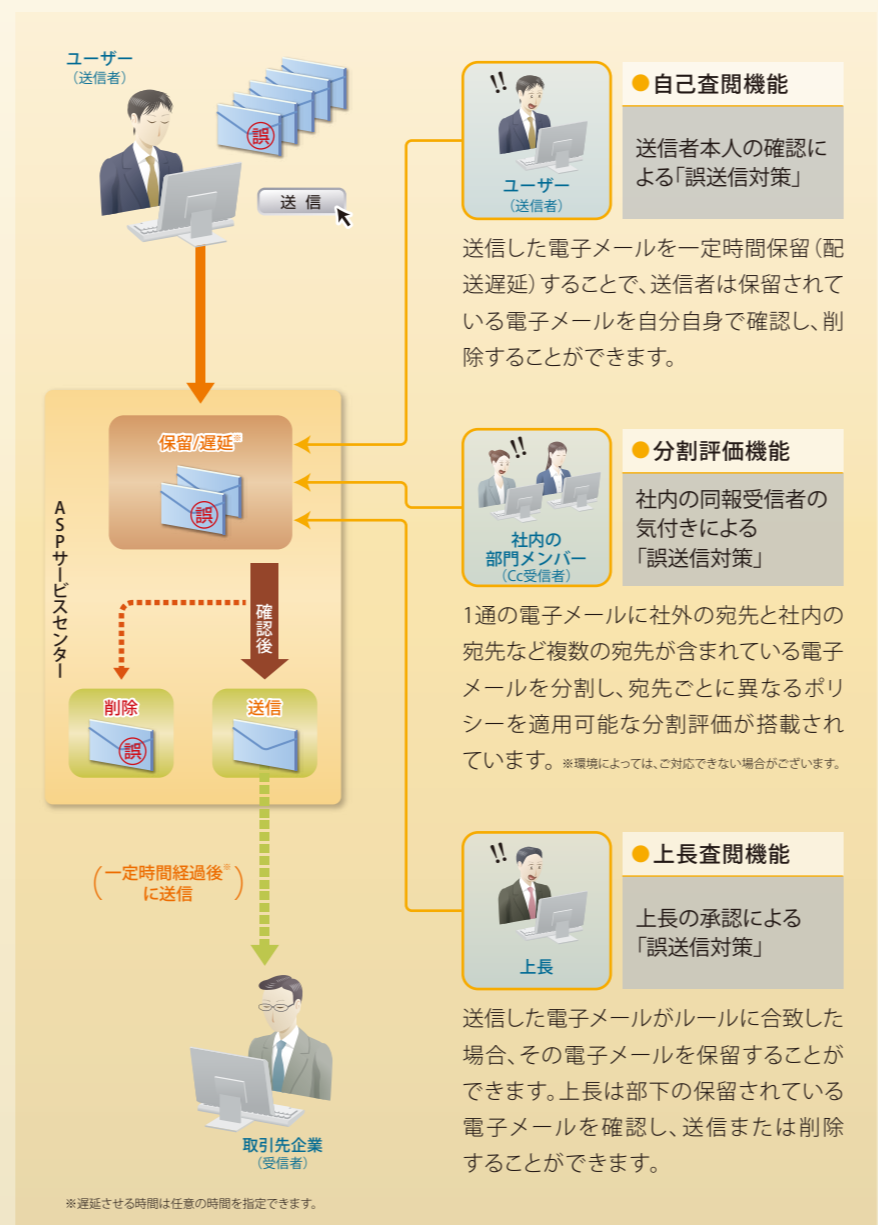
ユーザー
（送信者）

誤

送 信

ASPサービスセンター

保留/遅延※

誤

確認後

削除

誤

送信

（一定時間経過後※に送信）

取引先企業
（受信者）

※遅延させる時間は任意の時間を指定できます。

!!

ユーザー
（送信者）

●自己査閲機能

送信者本人の確認による「誤送信対策」

送信した電子メールを一定時間保留（配送遅延）することで、送信者は保留されている電子メールを自分自身で確認し、削除することができます。

!!

社内の部門メンバー
（Cc受信者）

●分割評価機能

社内の同報受信者の気付きによる「誤送信対策」

1通の電子メールに社外の宛先と社内の宛先など複数の宛先が含まれている電子メールを分割し、宛先ごとに異なるポリシーを適用可能な分割評価が搭載されています。※環境によっては、ご対応できない場合がございます。

!!

上長

●上長査閲機能

上長の承認による「誤送信対策」

送信した電子メールがルールに合致した場合、その電子メールを保留することができます。上長は部下の保留されている電子メールを確認し、送信または削除することができます。